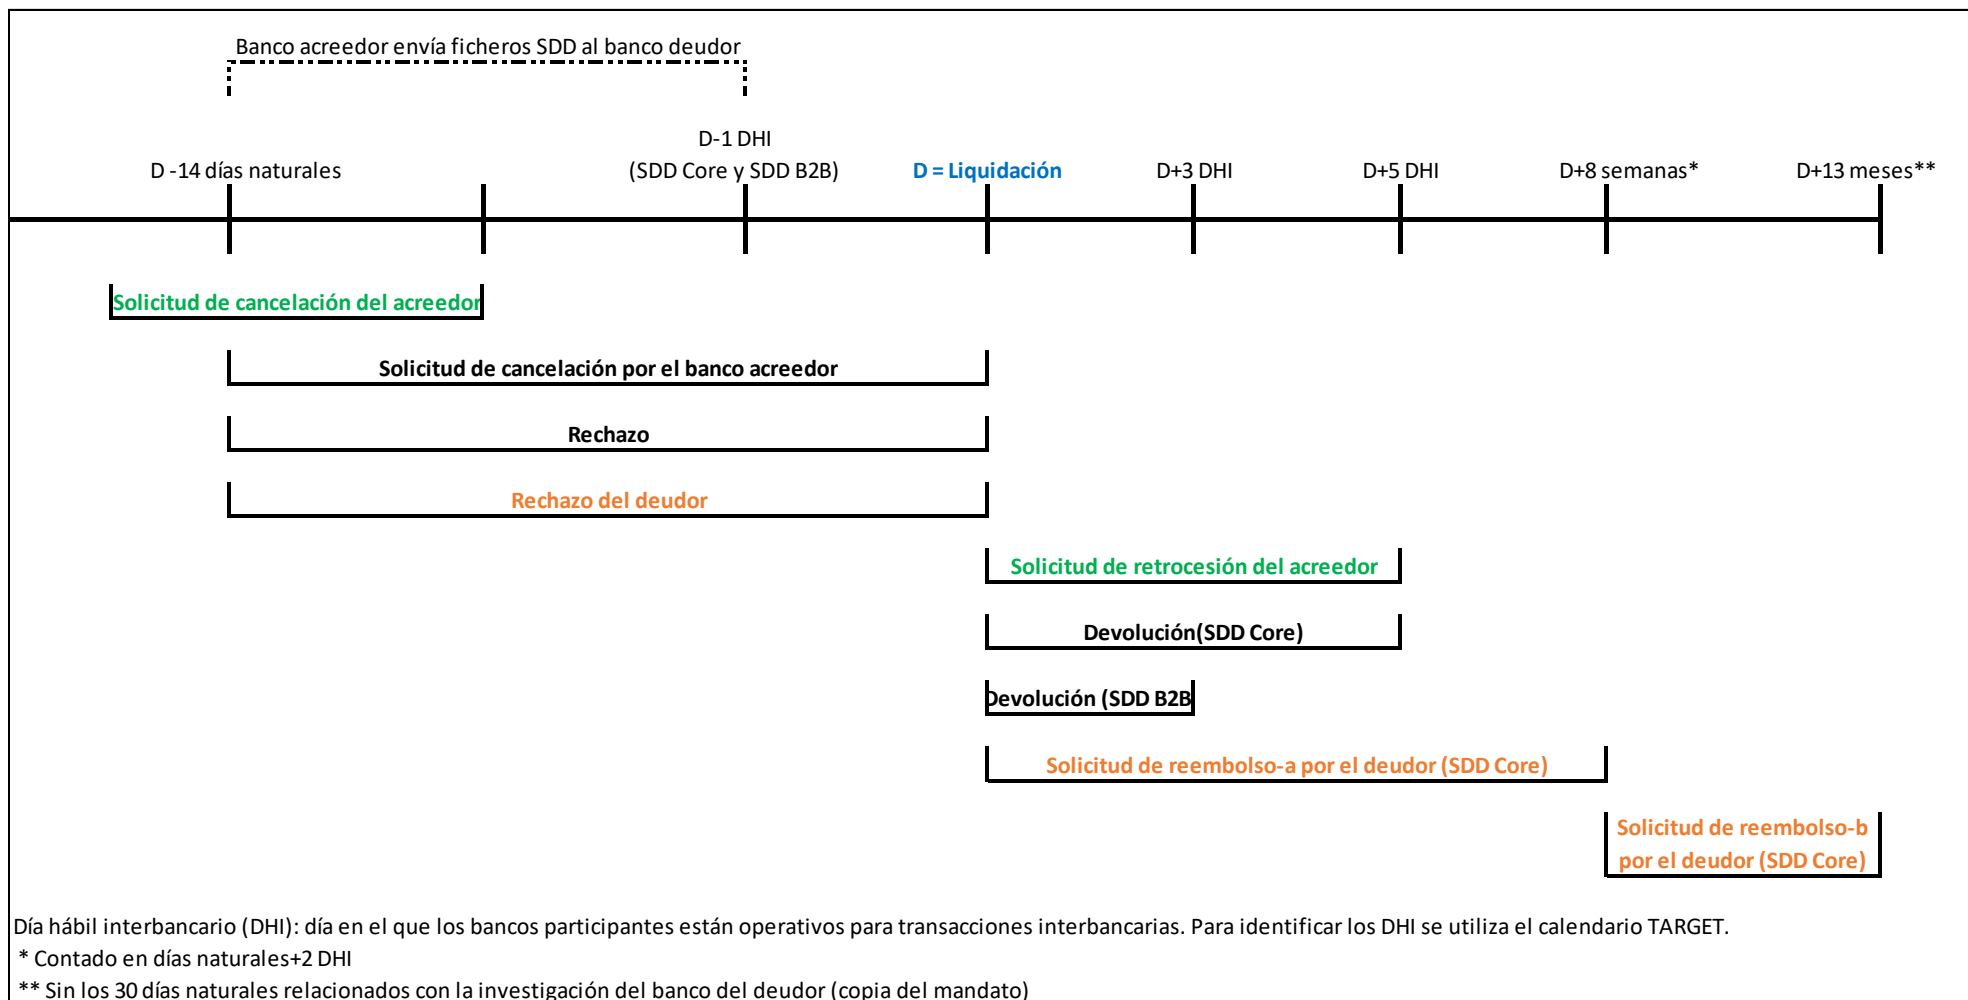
Banco acreedor envía ficheros SDD al banco deudor

D -14 días naturales

D-1 DHI
(SDD Core y SDD B2B)

D = Liquidación

D+3 DHI

D+5 DHI

D+8 semanas*

D+13 meses**

Solicitud de cancelación del acreedor

Solicitud de cancelación por el banco acreedor

Rechazo

Rechazo del deudor

Solicitud de retrocesión del acreedor

Devolución(SDD Core)

Devolución (SDD B2B

Solicitud de reembolso-a por el deudor (SDD Core)

Solicitud de reembolso-b por el deudor (SDD Core)

Día hábil interbancario (DHI): día en el que los bancos participantes están operativos para transacciones interbancarias. Para identificar los DHI se utiliza el calendario TARGET.
* Contado en días naturales+2 DHI
** Sin los 30 días naturales relacionados con la investigación del banco del deudor (copia del mandato)